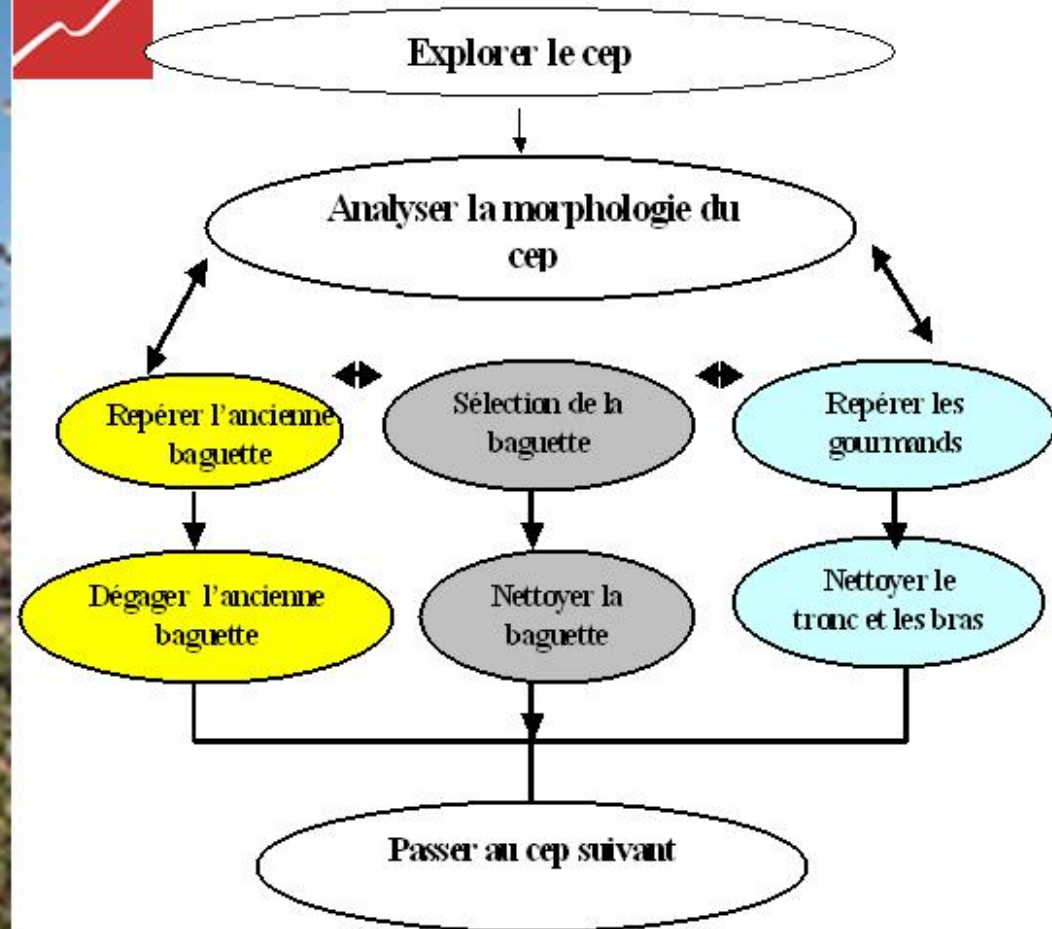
Explorer le cep

Analyser la morphologie du cep

Repérer l'ancienne baguette

Sélection de la baguette

Repérer les gourmands

Dégager l'ancienne baguette

Nettoyer la baguette

Nettoyer le tronc et les bras

Passer au cep suivant